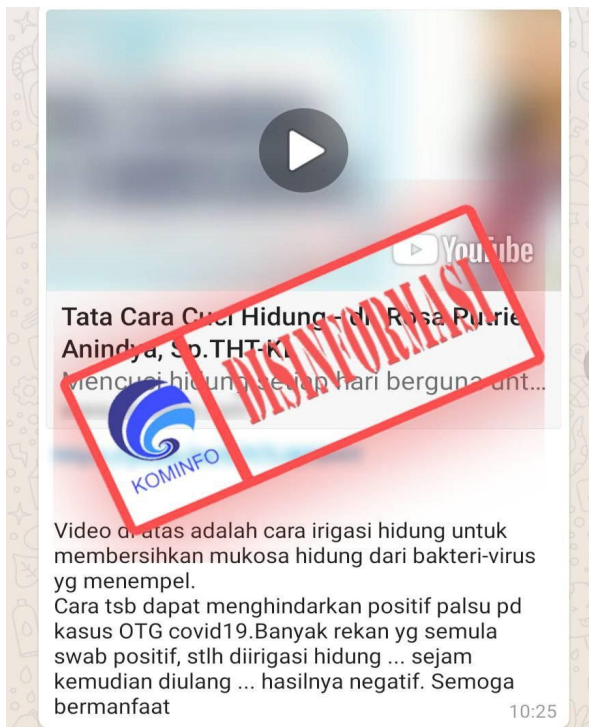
YouTube

Tata Cara C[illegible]i Hidung - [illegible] Rosa Putrie Anindya, S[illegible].THT-K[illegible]

Mencuci hidung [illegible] hari berguna unt...

DISINFORMASI

KOMINFO

Video d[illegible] atas adalah cara irigasi hidung untuk membersihkan mukosa hidung dari bakteri-virus yg menempel.
Cara tsb dapat menghindarkan positif palsu pd kasus OTG covid19.Banyak rekan yg semula swab positif, stlh diirigasi hidung ... sejam kemudian diulang ... hasilnya negatif. Semoga bermanfaat

10:25